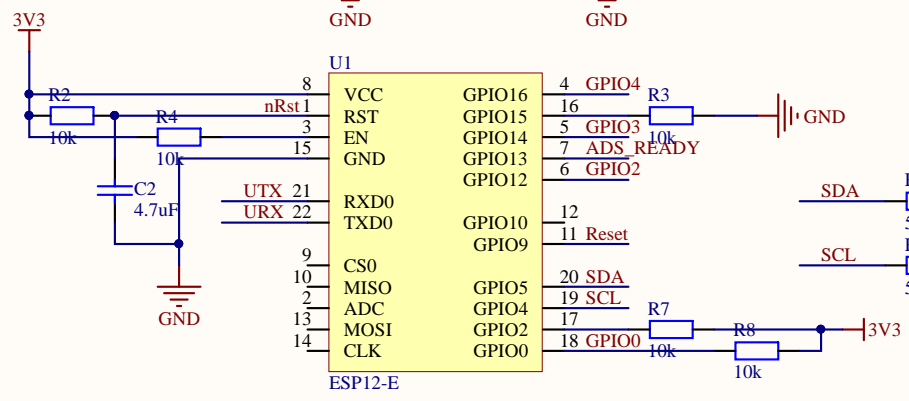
3V3

GND

GND

U1

R2

10k

R4

10k

C2

4.7uF

GND

nRst

8 VCC
1 RST
3 EN
15 GND

UTX 21 RXD0
URX 22 TXD0

9 CS0
10 MISO
2 ADC
13 MOSI
14 CLK

GPIO16 4 GPIO4
GPIO15 16
GPIO14 5 GPIO3
GPIO13 7 ADS_READY
GPIO12 6 GPIO2

GPIO10 12
GPIO9 11 Reset

GPIO5 20 SDA
GPIO4 19 SCL
GPIO2 17
GPIO0 18 GPIO0

ESP12-E

R3

10k

GND

R7

10k

R8

10k

3V3

SDA

SCL